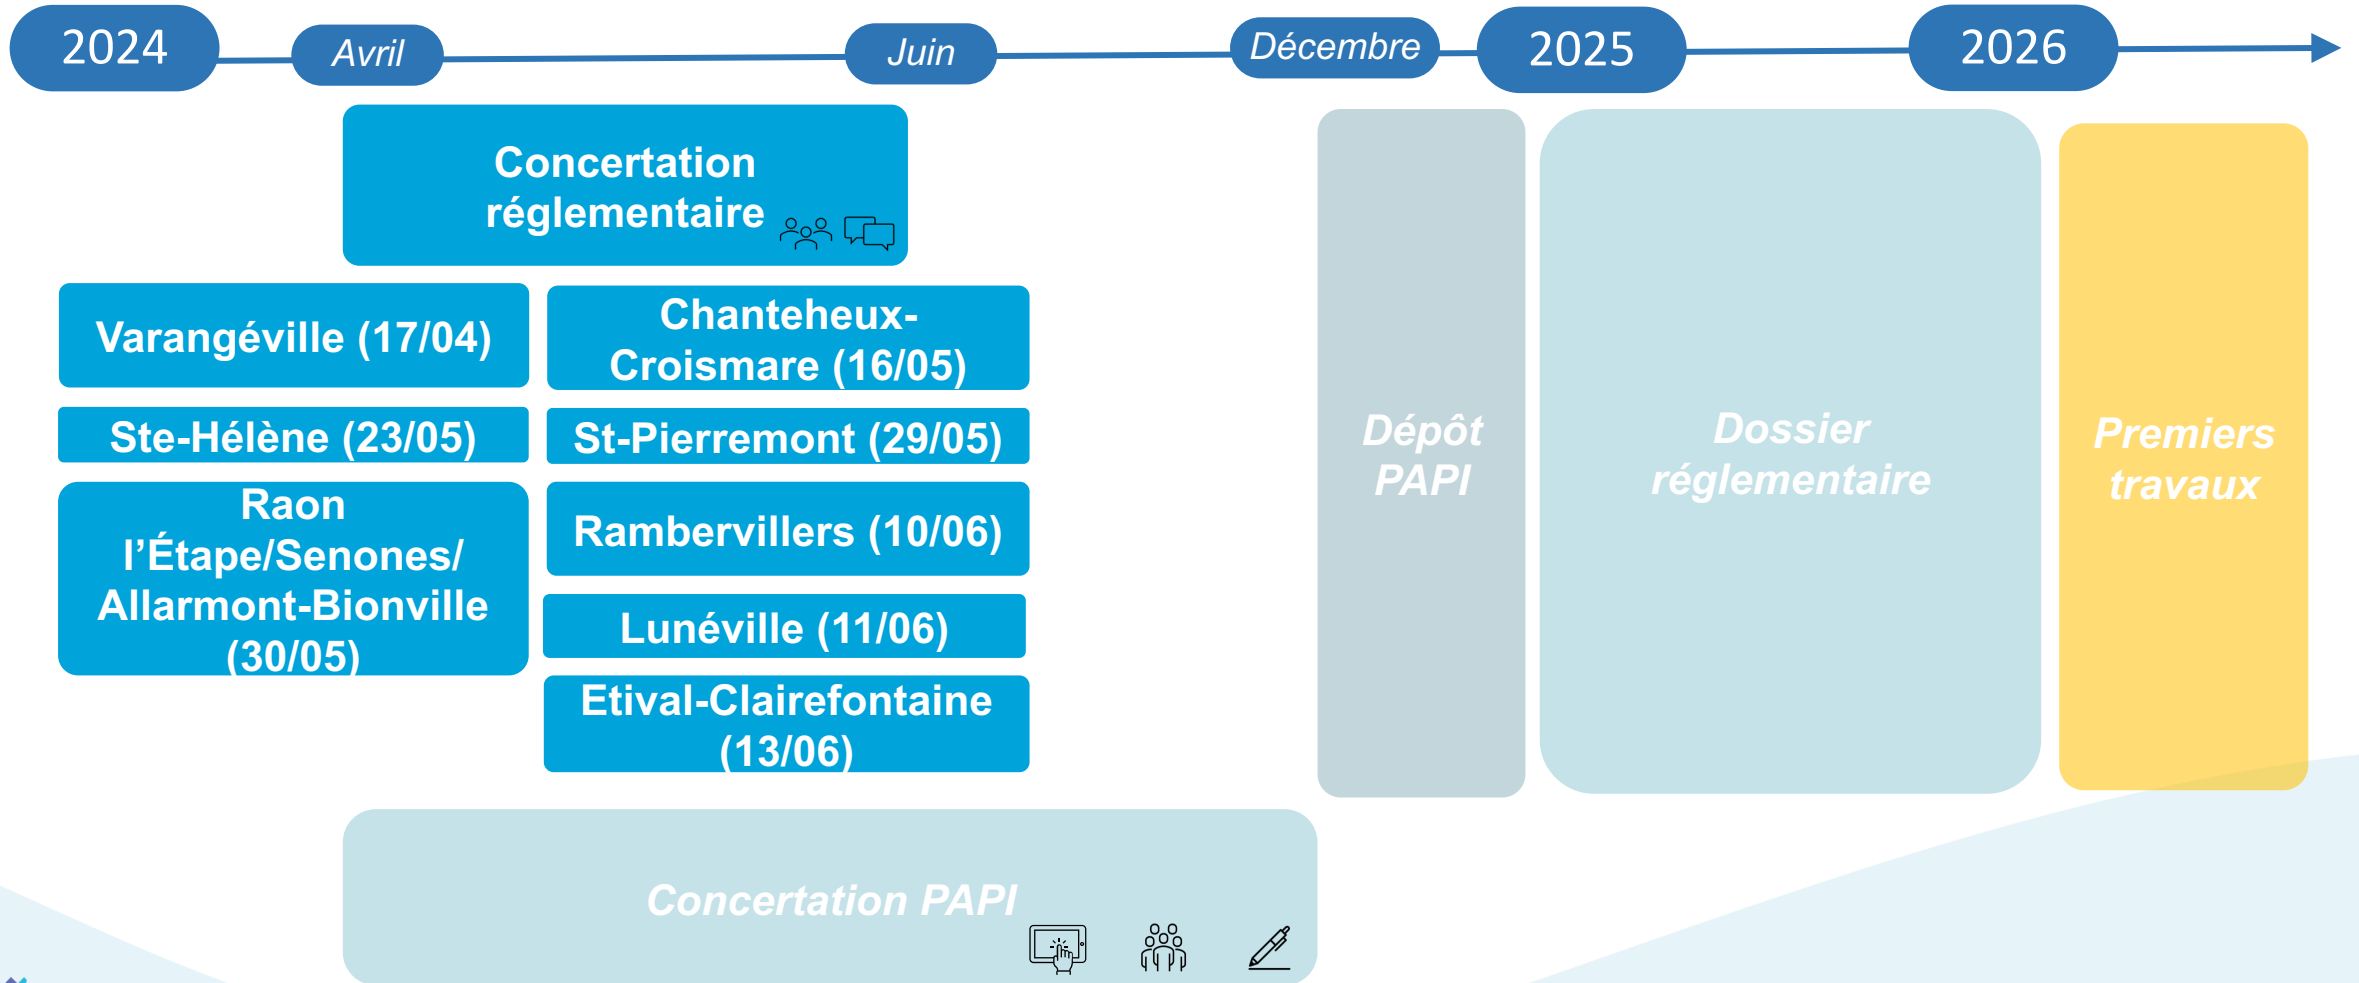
2024 Avril Juin Décembre 2025 2026

Concertation réglementaire

Varangéville (17/04)

Chanteheux-Croismare (16/05)

Ste-Hélène (23/05)

St-Pierremont (29/05)

Raon l’Étape/Senones/ Allarmont-Bionville (30/05)

Rambervillers (10/06)

Lunéville (11/06)

Etival-Clairefontaine (13/06)

Dépôt PAPI

Dossier réglementaire

Premiers travaux

Concertation PAPI